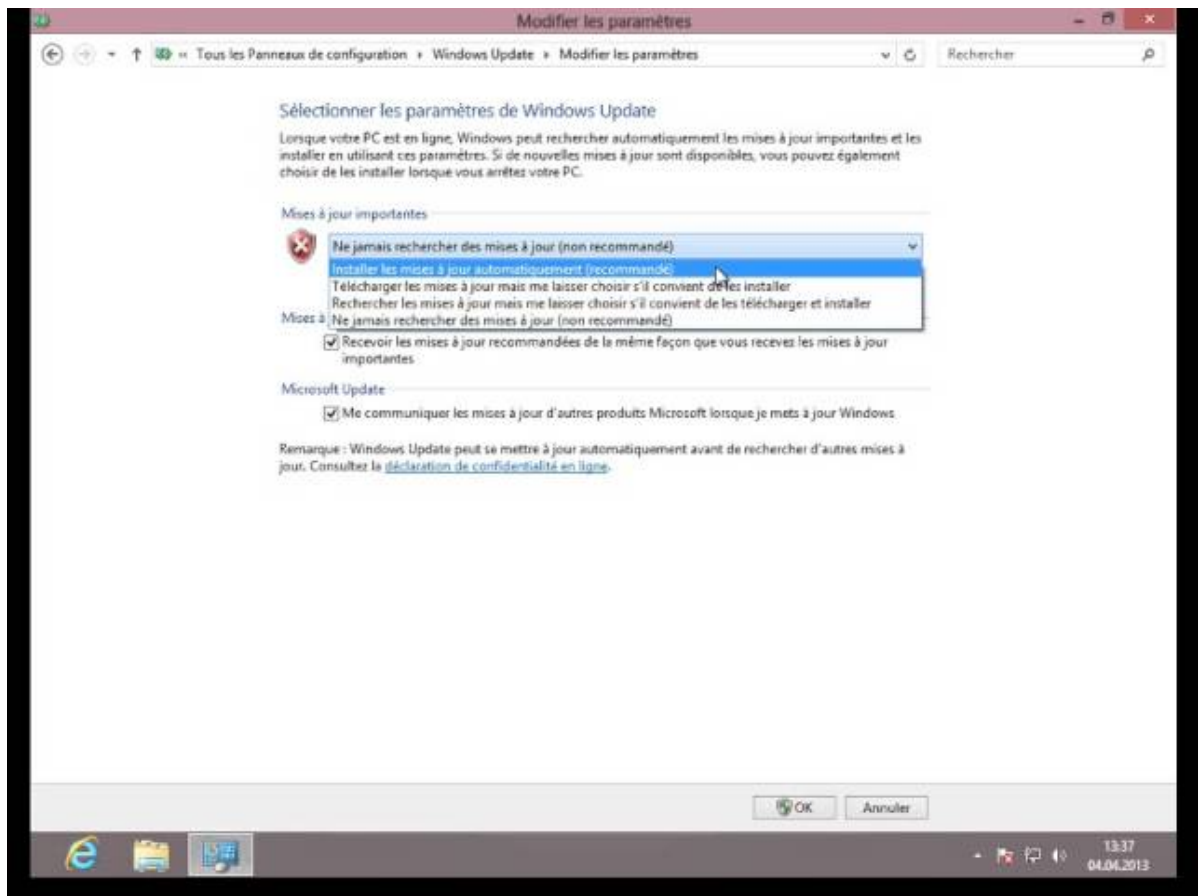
Modifier les paramètres

« Tous les Panneaux de configuration › Windows Update › Modifier les paramètres

Rechercher

Sélectionner les paramètres de Windows Update

Lorsque votre PC est en ligne, Windows peut rechercher automatiquement les mises à jour importantes et les installer en utilisant ces paramètres. Si de nouvelles mises à jour sont disponibles, vous pouvez également choisir de les installer lorsque vous arrêtez votre PC.

Mises à jour importantes

Ne jamais rechercher des mises à jour (non recommandé)

Installer les mises à jour automatiquement (recommandé)
Télécharger les mises à jour mais me laisser choisir s'il convient de les installer
Rechercher les mises à jour mais me laisser choisir s'il convient de les télécharger et installer
Ne jamais rechercher des mises à jour (non recommandé)

Mises à

Recevoir les mises à jour recommandées de la même façon que vous recevez les mises à jour importantes

Microsoft Update

Me communiquer les mises à jour d'autres produits Microsoft lorsque je mets à jour Windows

Remarque : Windows Update peut se mettre à jour automatiquement avant de rechercher d'autres mises à jour. Consultez la déclaration de confidentialité en ligne.

OK Annuler

13:37
04.04.2013